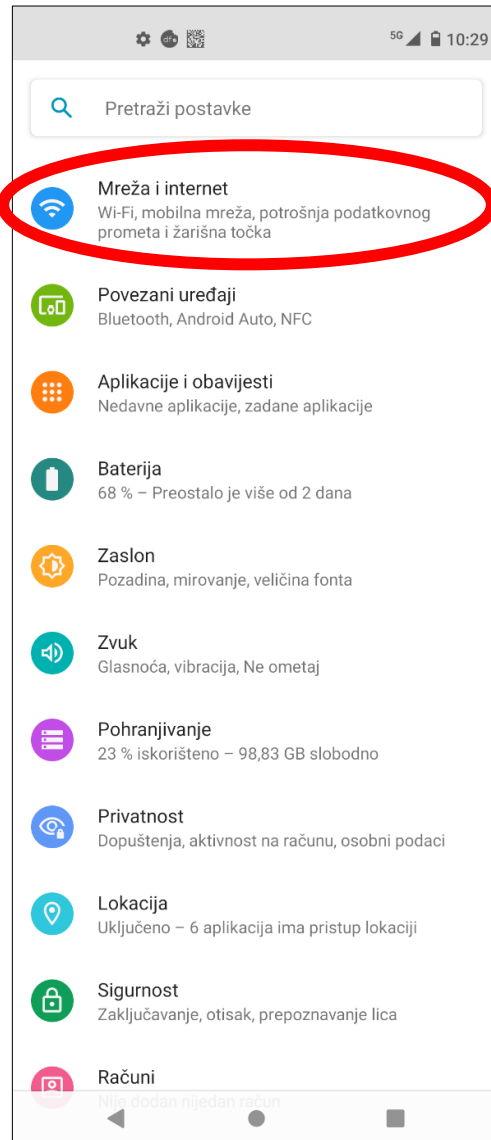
5G 10:29

Pretraži postavke

Mreža i internet
Wi-Fi, mobilna mreža, potrošnja podatkovnog prometa i žarišna točka

Povezani uređaji
Bluetooth, Android Auto, NFC

Aplikacije i obavijesti
Nedavne aplikacije, zadane aplikacije

Baterija
68 % – Preostalo je više od 2 dana

Zaslon
Pozadina, mirovanje, veličina fonta

Zvuk
Glasnoća, vibracija, Ne ometaj

Pohranjivanje
23 % iskorišteno – 98,83 GB slobodno

Privatnost
Dopuštenja, aktivnost na računu, osobni podaci

Lokacija
Uključeno – 6 aplikacija ima pristup lokaciji

Sigurnost
Zaključavanje, otisak, prepoznavanje lica

Računi
Nije dodan nijedan račun